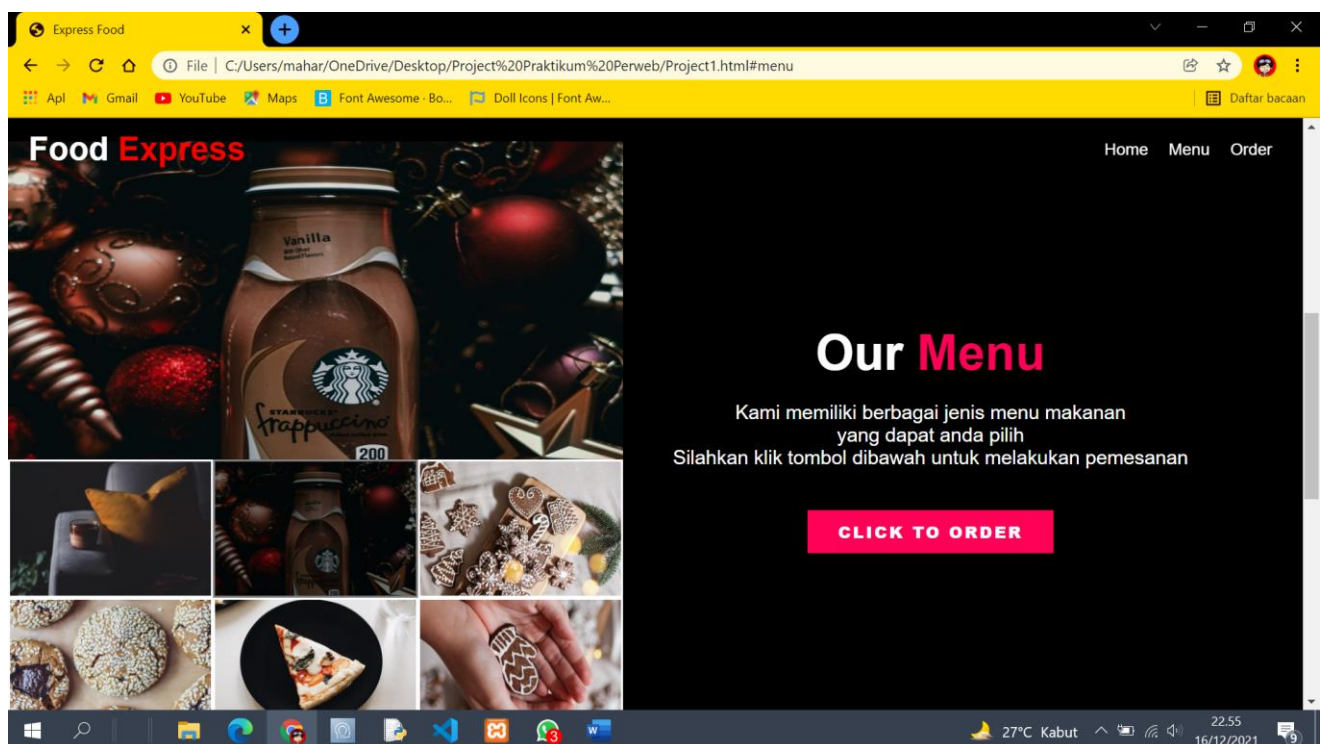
Express Food

File | C:/Users/mahar/OneDrive/Desktop/Project%20Praktikum%20Perweb/Project1.html#menu

Apl Gmail YouTube Maps Font Awesome - Bo... Doll Icons | Font Aw... Daftar bacaan

Food Express

Home Menu Order

Vanilla

STARBUCKS frappuccino 200

Our Menu

Kami memiliki berbagai jenis menu makanan yang dapat anda pilih
Silahkan klik tombol dibawah untuk melakukan pemesanan

CLICK TO ORDER

27°C Kabut 22.55 16/12/2021